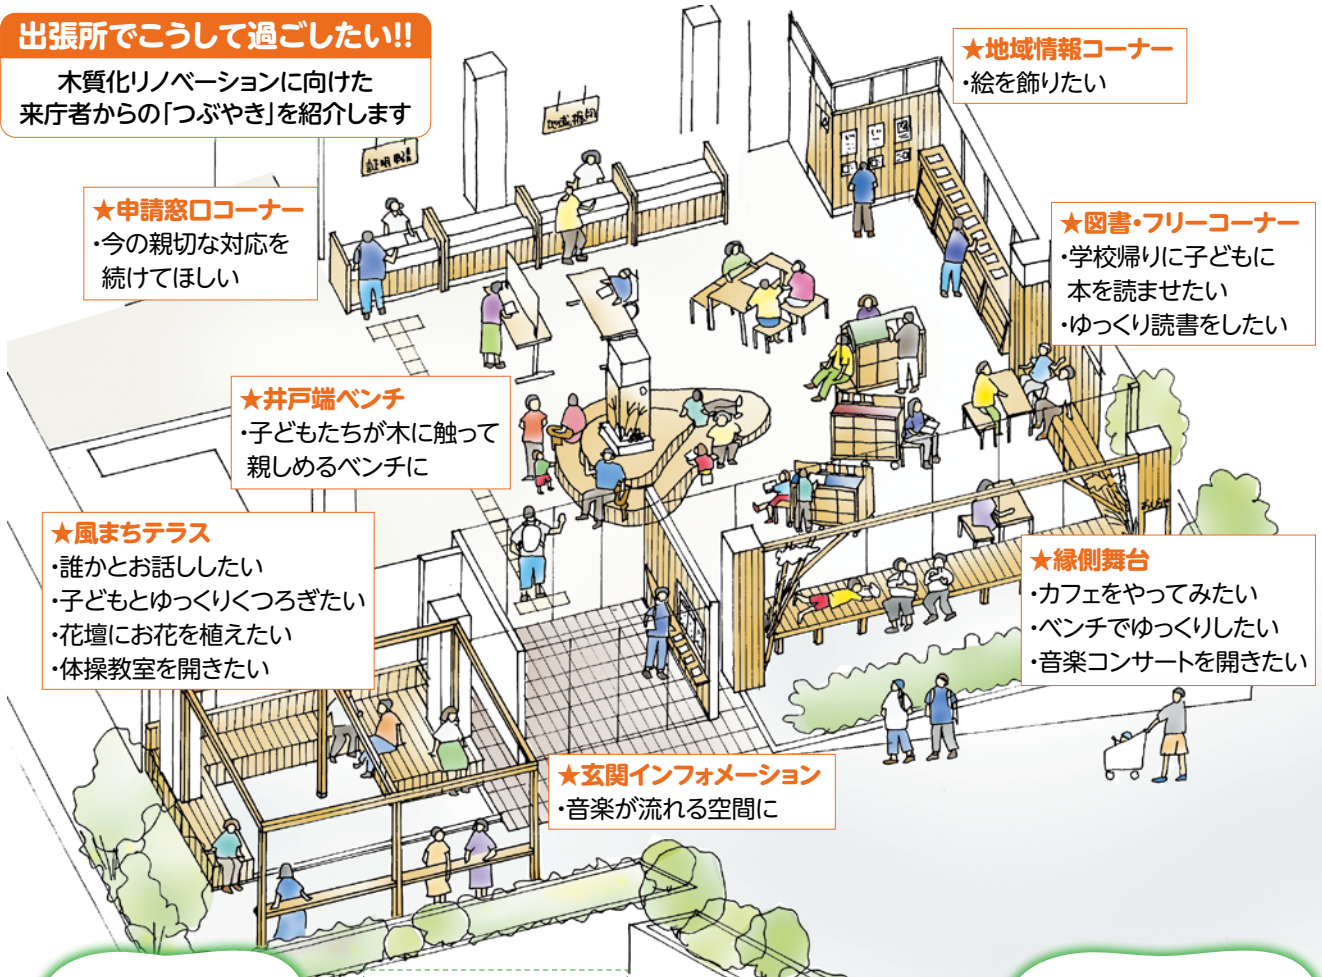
出張所でこうして過ごしたい!!

木質化リノベーションに向けた来庁者からの「つぶやき」を紹介します

★地域情報コーナー
・絵を飾りたい

★申請窓口コーナー
・今の親切な対応を続けてほしい

★図書・フリーコーナー
・学校帰りに子どもに本を読ませたい
・ゆっくり読書をしたい

★井戸端ベンチ
・子どもたちが木に触って親しめるベンチに

★風まちテラス
・誰かとお話ししたい
・子どもとゆっくりくつろぎたい
・花壇にお花を植えたい
・体操教室を開きたい

★縁側舞台
・カフェをやってみたい
・ベンチでゆっくりしたい
・音楽コンサートを開きたい

★玄関インフォメーション
・音楽が流れる空間に

証明書

地域情報